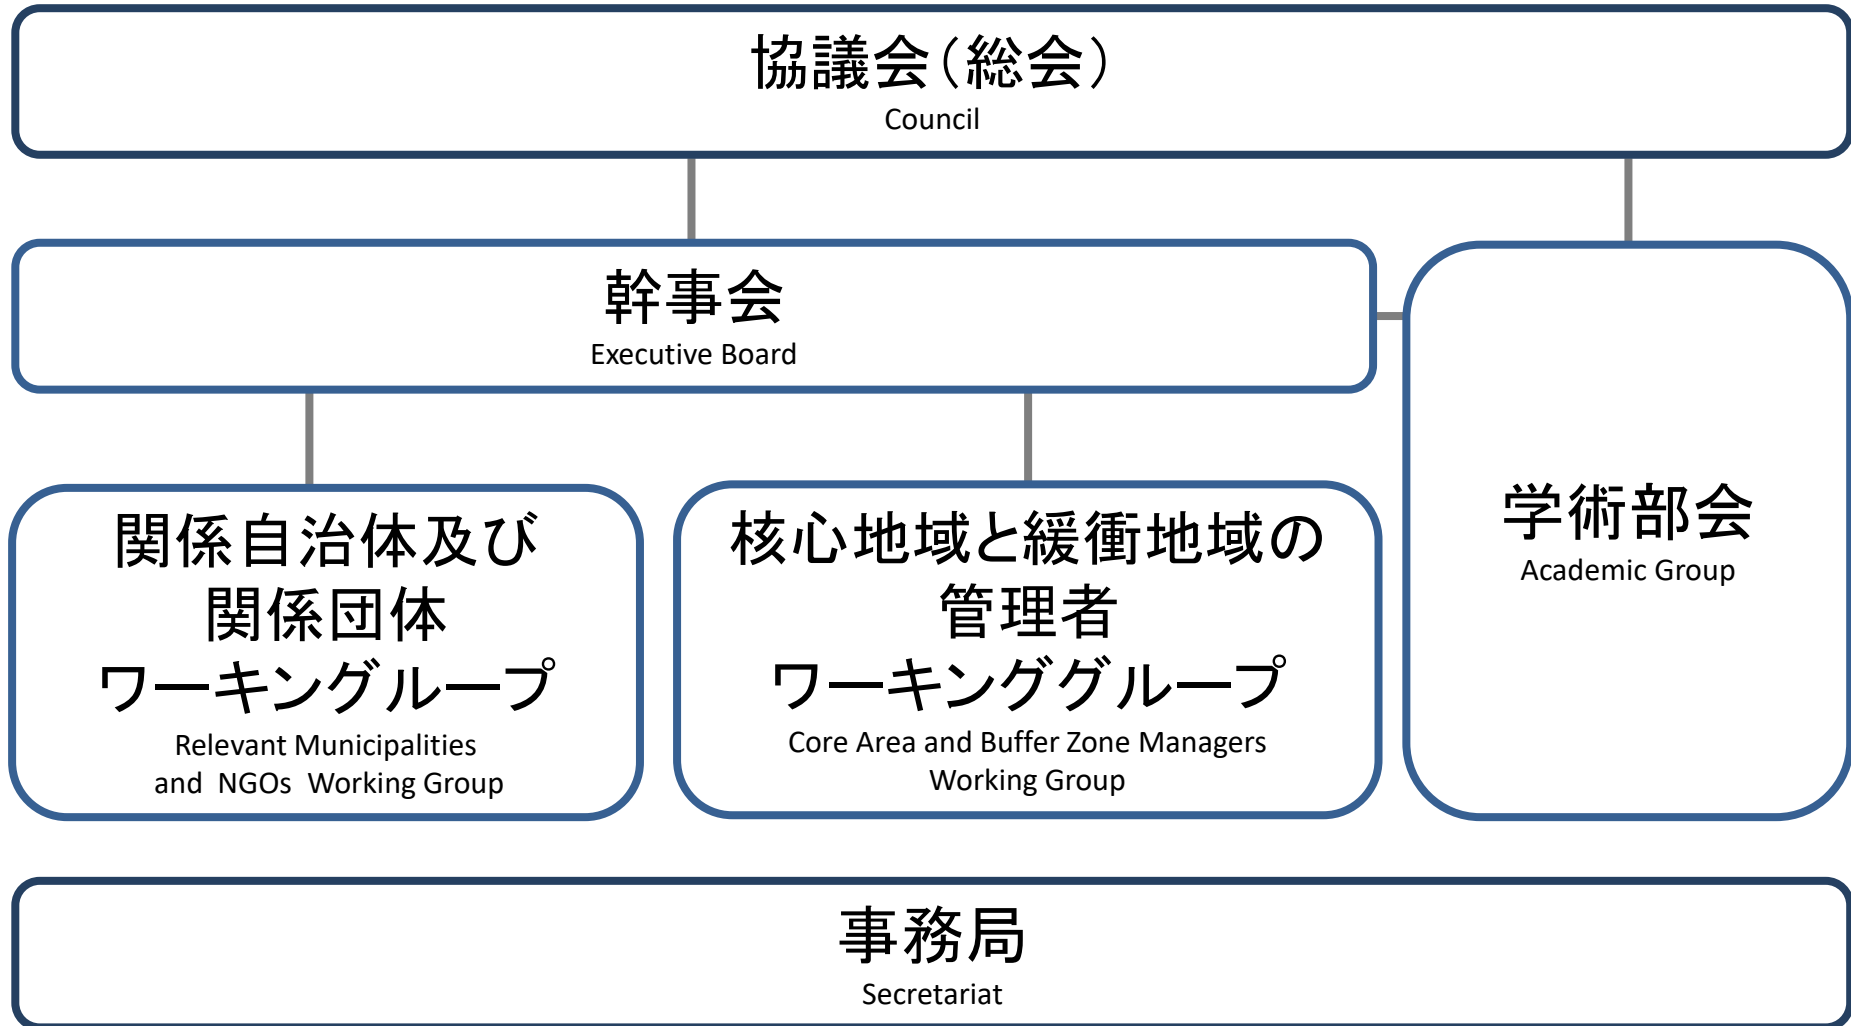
協議会（総会）
Council

幹事会
Executive Board

学術部会
Academic Group

関係自治体及び
関係団体
ワーキンググループ
Relevant Municipalities
and NGOs Working Group

核心地域と緩衝地域の
管理者
ワーキンググループ
Core Area and Buffer Zone Managers
Working Group

事務局
Secretariat